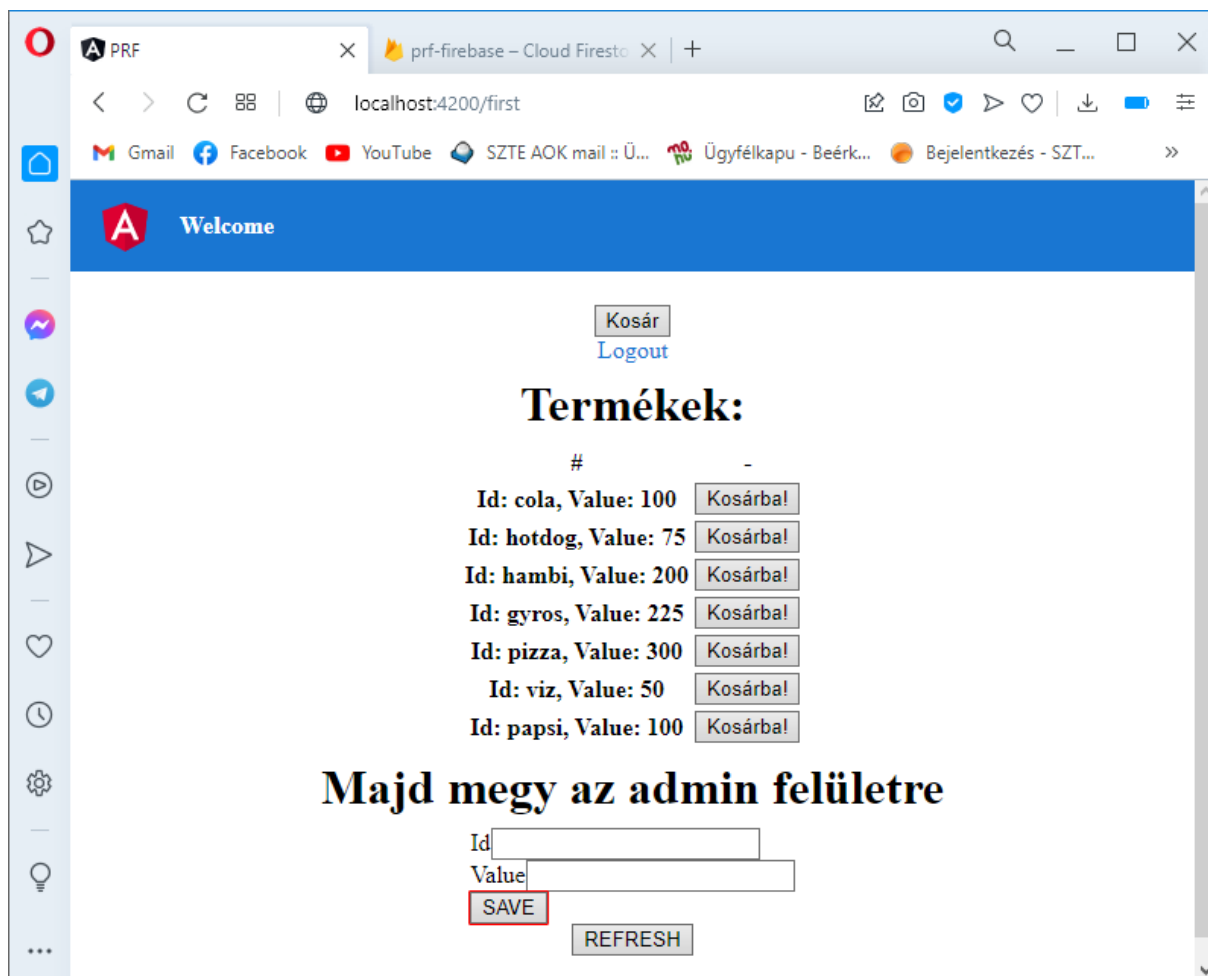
PRF
prf-firebase – Cloud Firesto

localhost:4200/first

Gmail Facebook YouTube SZTE AOK mail :: Ü... Ügyfélkapu - Beérk... Bejelentkezés - SZT...

Welcome

Kosár
Logout

Termékek:

| # | - |
|---|---|
| Id: cola, Value: 100 | Kosárba! |
| Id: hotdog, Value: 75 | Kosárba! |
| Id: hambi, Value: 200 | Kosárba! |
| Id: gyros, Value: 225 | Kosárba! |
| Id: pizza, Value: 300 | Kosárba! |
| Id: viz, Value: 50 | Kosárba! |
| Id: papsi, Value: 100 | Kosárba! |

Majd megy az admin felületre

Id
Value
SAVE
REFRESH